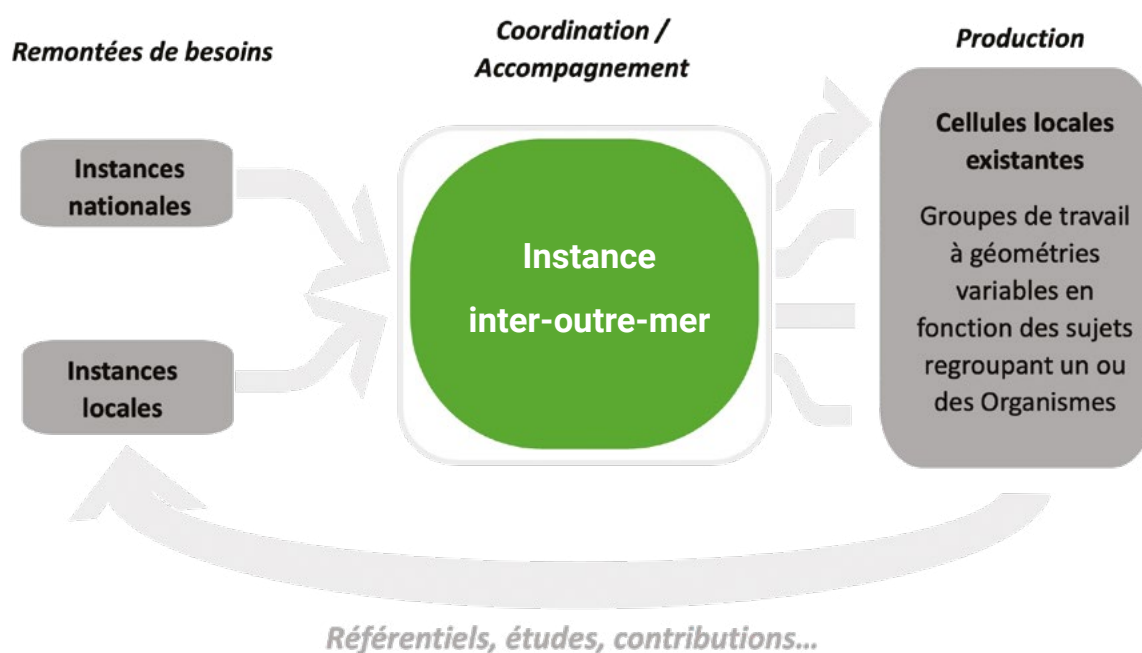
Remontées de besoins

Coordination / Accompagnement

Production

Instances nationales

Instances locales

Instance inter-outre-mer

Cellules locales existantes

Groupes de travail à géométries variables en fonction des sujets regroupant un ou des Organismes

Référentiels, études, contributions…